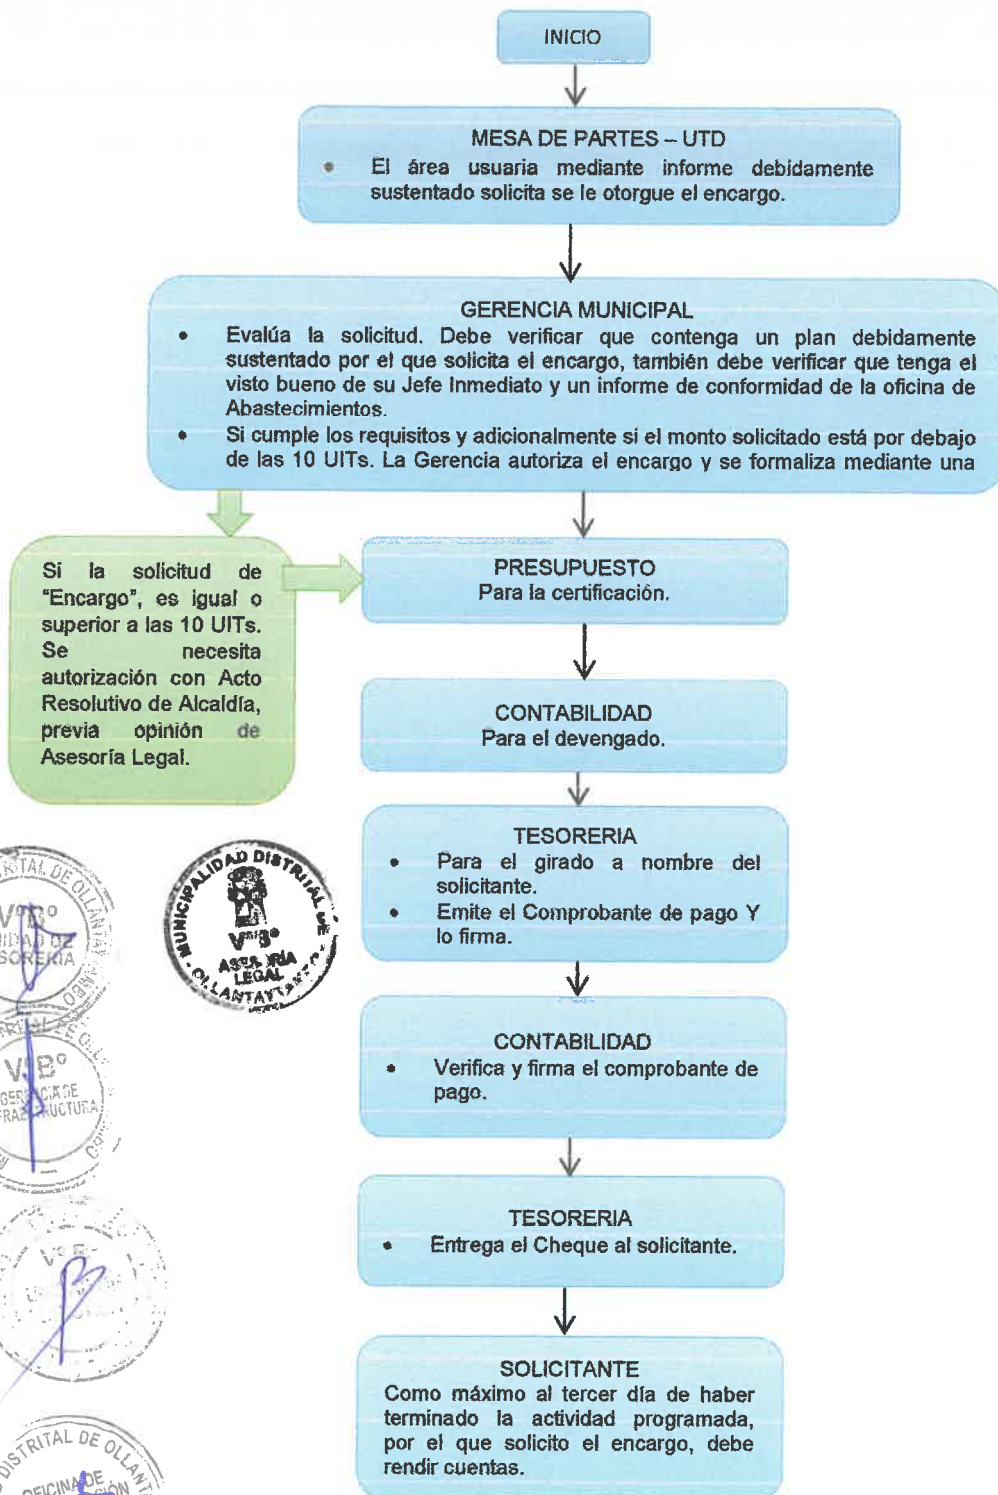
INICIO

MESA DE PARTES – UTD

- El área usuaria mediante informe debidamente sustentado solicita se le otorgue el encargo.

GERENCIA MUNICIPAL

- Evalúa la solicitud. Debe verificar que contenga un plan debidamente sustentado por el que solicita el encargo, también debe verificar que tenga el visto bueno de su Jefe Inmediato y un informe de conformidad de la oficina de Abastecimientos.
- Si cumple los requisitos y adicionalmente si el monto solicitado está por debajo de las 10 UITs. La Gerencia autoriza el encargo y se formaliza mediante una

Si la solicitud de "Encargo", es igual o superior a las 10 UITs. Se necesita autorización con Acto Resolutivo de Alcaldía, previa opinión de Asesoría Legal.

PRESUPUESTO
Para la certificación.

CONTABILIDAD
Para el devengado.

TESORERIA

- Para el girado a nombre del solicitante.
- Emite el Comprobante de pago Y lo firma.

CONTABILIDAD

- Verifica y firma el comprobante de pago.

TESORERIA

- Entrega el Cheque al solicitante.

SOLICITANTE
Como máximo al tercer día de haber terminado la actividad programada, por el que solicito el encargo, debe rendir cuentas.

MUNICIPALIDAD DISTRITAL DE OLLANTAYTAMBO
V°B°
ASESORÍA LEGAL

DISTRITAL DE OLLANTAYTAMBO
V°B°
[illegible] DE TESORERÍA

V°B°
GERENCIA DE INFRAESTRUCTURA

V°B°
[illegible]

DISTRITAL DE OLLANTAYTAMBO
OFICINA DE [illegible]